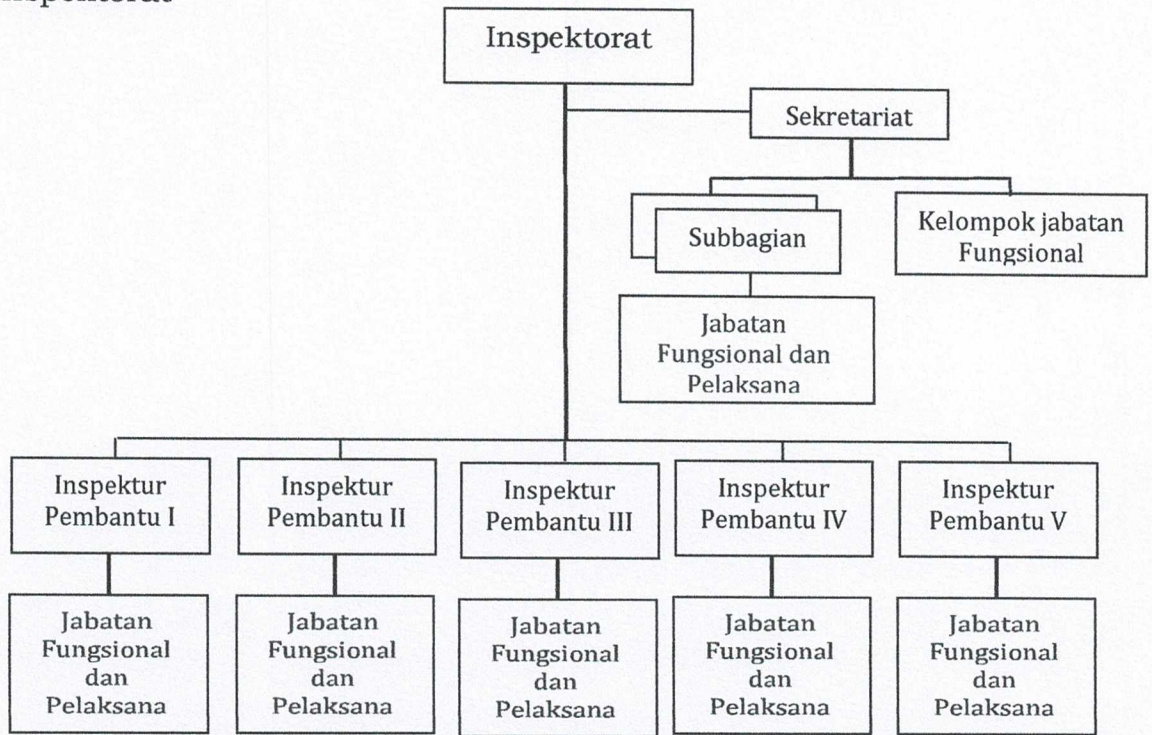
Inspektorat

Inspektorat

Sekretariat

Subbagian

Kelompok jabatan Fungsional

Jabatan Fungsional dan Pelaksana

Inspektur Pembantu I

Inspektur Pembantu II

Inspektur Pembantu III

Inspektur Pembantu IV

Inspektur Pembantu V

Jabatan Fungsional dan Pelaksana

Jabatan Fungsional dan Pelaksana

Jabatan Fungsional dan Pelaksana

Jabatan Fungsional dan Pelaksana

Jabatan Fungsional dan Pelaksana